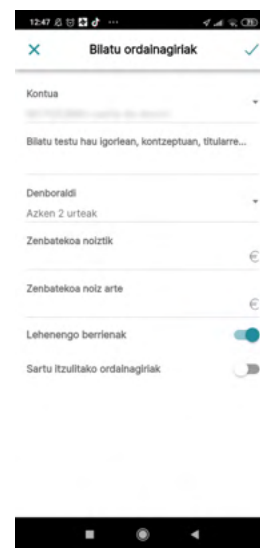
12:47

Bilatu ordainagiriak

Kontua

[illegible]

Bilatu testu hau igorlean, kontzeptuan, titularre...

Denboraldi

Azken 2 urteak

Zenbatekoa noiztik

€

Zenbatekoa noiz arte

€

Lehenengo berrienak

Sartu itzulitako ordainagiriak